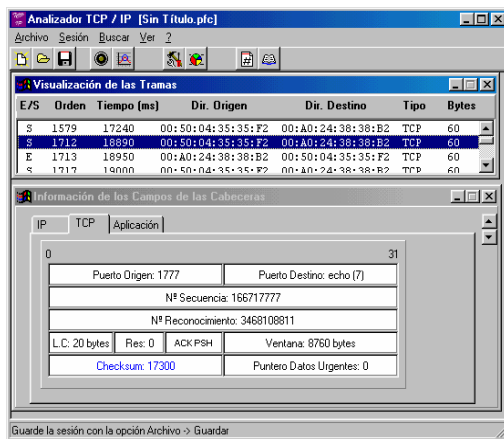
Analizador TCP / IP [Sin Título.pfc]

Archivo Sesión Buscar Ver ?

Visualización de las Tramas

| E/S | Orden | Tiempo (ms) | Dir. Origen | Dir. Destino | Tipo | Bytes |
|---|---|---|---|---|---|---|
| S | 1579 | 17240 | 00:50:04:35:35:F2 | 00:A0:24:38:38:B2 | TCP | 60 |
| S | 1712 | 18890 | 00:50:04:35:35:F2 | 00:A0:24:38:38:B2 | TCP | 60 |
| E | 1713 | 18950 | 00:A0:24:38:38:B2 | 00:50:04:35:35:F2 | TCP | 60 |
| S | 1717 | 19000 | 00:50:04:35:35:F2 | 00:A0:24:38:38:B2 | TCP | 60 |

Información de los Campos de las Cabeceras

IP TCP Aplicación

0 31

Puerto Origen: 1777 | Puerto Destino: echo (7)

Nº Secuencia: 166717777

Nº Reconocimiento: 3468108811

L.C: 20 bytes | Res: 0 | ACK PSH | Ventana: 8760 bytes

Checksum: 17300 | Puntero Datos Urgentes: 0

Guarde la sesión con la opción Archivo -> Guardar